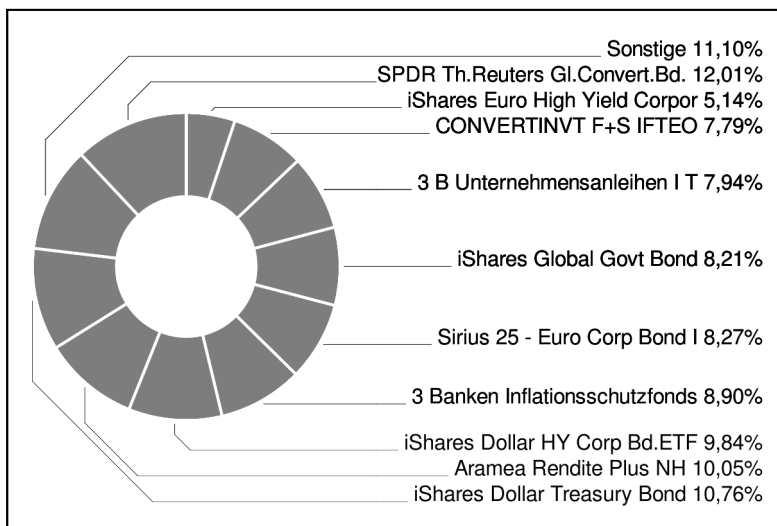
Sonstige 11,10%
SPDR Th.Reuters Gl.Convert.Bd. 12,01%
iShares Euro High Yield Corpor 5,14%
CONVERTINVT F+S IFTEO 7,79%
3 B Unternehmensanleihen I T 7,94%
iShares Global Govt Bond 8,21%
Sirius 25 - Euro Corp Bond I 8,27%
3 Banken Inflationsschutzfonds 8,90%
iShares Dollar HY Corp Bd.ETF 9,84%
Aramea Rendite Plus NH 10,05%
iShares Dollar Treasury Bond 10,76%